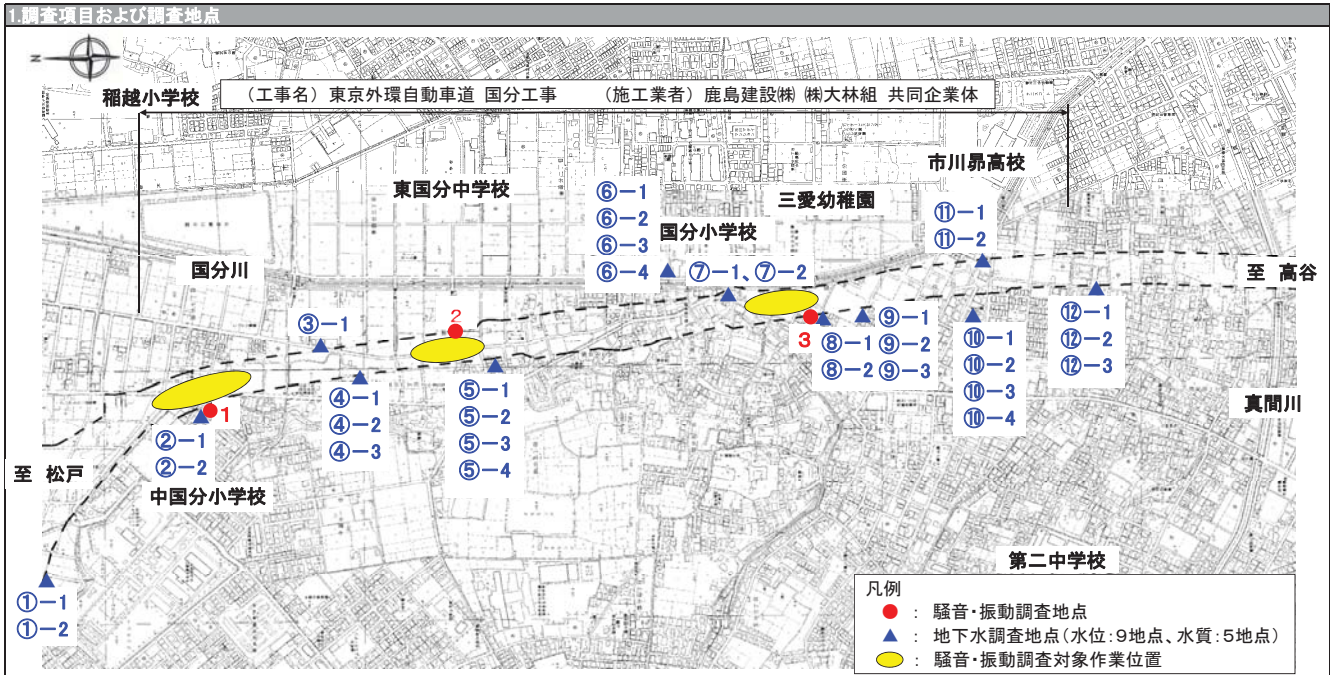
1.調査項目および調査地点

N

稲越小学校

（工事名）東京外環自動車道 国分工事　（施工業者）鹿島建設㈱ ㈱大林組 共同企業体

市川昴高校

東国分中学校

⑥−1
⑥−2
⑥−3
⑥−4

三愛幼稚園

国分小学校

⑪−1
⑪−2

国分川

⑦−1、⑦−2

至 高谷

③−1

2

⑨−1
⑨−2
⑨−3

3

⑧−1
⑧−2

⑩−1
⑩−2
⑩−3
⑩−4

⑫−1
⑫−2
⑫−3

⑤−1
⑤−2
⑤−3
⑤−4

④−1
④−2
④−3

1

②−1
②−2

真間川

至 松戸

中国分小学校

第二中学校

①−1
①−2

凡例
：騒音・振動調査地点
：地下水調査地点（水位：9地点、水質：5地点）
：騒音・振動調査対象作業位置